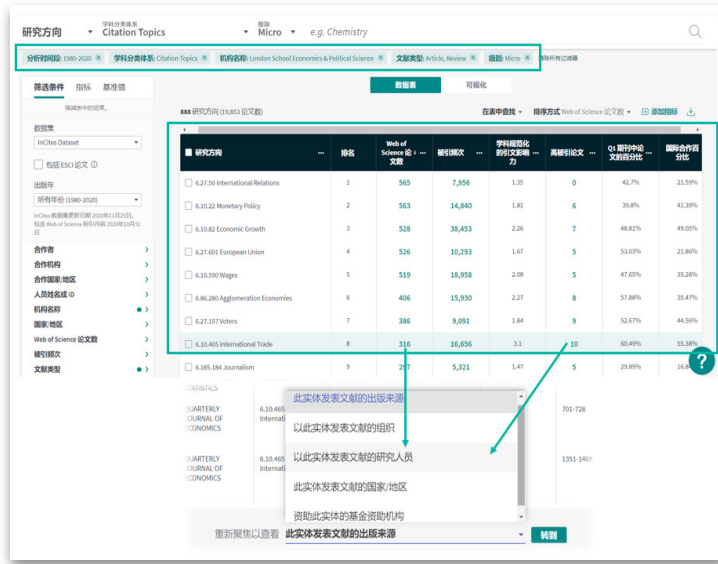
研究方向 | 学科分类体系 Citation Topics | 粒度 Micro | e.g. Chemistry

分析时间段: 1980-2020 × | 学科分类体系: Citation Topics × | 机构名称: London School Economics & Political Science × | 文献类型: Article, Review × | 级别: Micro × | 清除所有过滤器

筛选条件 | 指标 | 基准值

缩减表中的结果。

数据集
InCites Dataset

包括 ESCI 论文

出版年
所有年份 (1980-2020)
InCites 数据集更新日期 2020年11月21日。包含 Web of Science 相引内容 2020年10月31日

合作者
合作机构
合作国家/地区
人员姓名或 ID
机构名称
国家/地区
Web of Science 论文数
被引频次
文献类型

数据表 | 可视化

888 研究方向 (19,853 论文数)

在表中查找 | 排序方式 Web of Science 论文数 | 添加指标

| 研究方向 | 排名 | Web of Science 论文数 | 被引频次 | 学科规范化的引文影响力 | 高被引论文 | Q1 期刊中论文的百分比 | 国际合作百分比 |
|---|---|---|---|---|---|---|---|
| 6.27.50 International Relations | 1 | 565 | 7,956 | 1.35 | 0 | 42.7% | 21.59% |
| 6.10.22 Monetary Policy | 2 | 563 | 14,840 | 1.81 | 6 | 39.8% | 41.39% |
| 6.10.82 Economic Growth | 3 | 528 | 38,453 | 2.26 | 7 | 48.81% | 49.05% |
| 6.27.601 European Union | 4 | 526 | 10,293 | 1.67 | 5 | 53.03% | 21.86% |
| 6.10.590 Wages | 5 | 519 | 18,958 | 2.08 | 5 | 47.65% | 35.26% |
| 6.86.280 Agglomeration Economies | 6 | 406 | 15,930 | 2.27 | 8 | 57.88% | 35.47% |
| 6.27.157 Voters | 7 | 386 | 9,091 | 1.84 | 9 | 52.67% | 44.56% |
| 6.10.465 International Trade | 8 | 316 | 16,656 | 3.1 | 10 | 60.49% | 55.38% |
| 6.185.184 Journalism | 9 | 297 | 5,321 | 1.47 | 5 | 29.89% | 16.8 |

STATISTICS

QUARTERLY JOURNAL OF ECONOMICS | 6.10.465 Internati | 701-728

QUARTERLY JOURNAL OF ECONOMICS | 6.10.465 Internati | 1351-1408

此实体发表文献的出版来源
以此实体发表文献的组织
以此实体发表文献的研究人员
此实体发表文献的国家/地区
资助此实体的基金资助机构

重新聚焦以查看 此实体发表文献的出版来源 | 转到